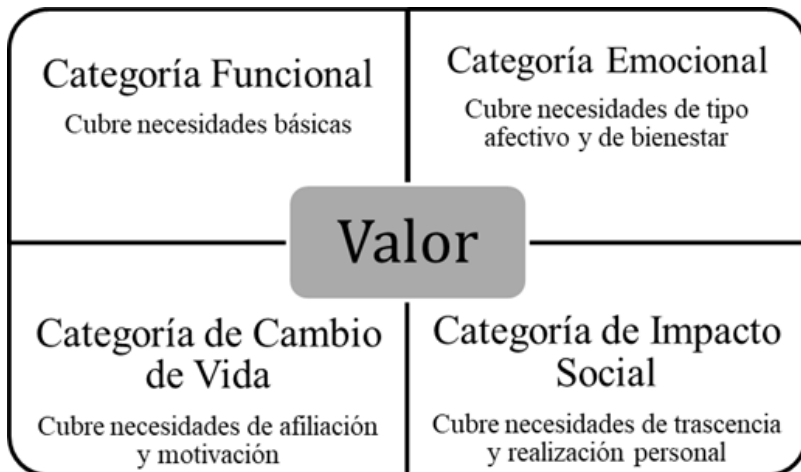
Categoría Funcional

Cubre necesidades básicas

Categoría Emocional

Cubre necesidades de tipo afectivo y de bienestar

Valor

Categoría de Cambio de Vida

Cubre necesidades de afiliación y motivación

Categoría de Impacto Social

Cubre necesidades de trascencia y realización personal